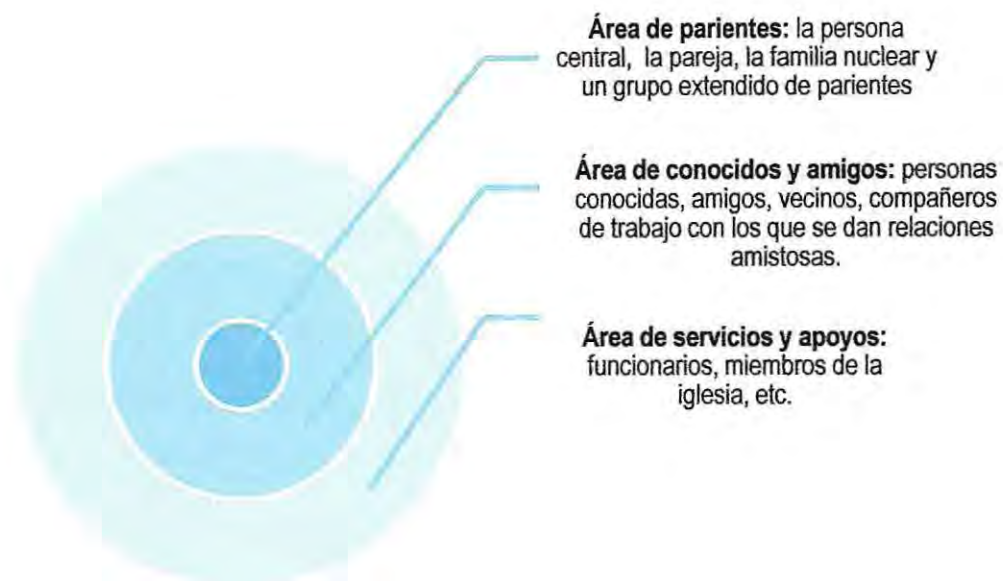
**Área de parientes:** la persona central, la pareja, la familia nuclear y un grupo extendido de parientes

**Área de conocidos y amigos:** personas conocidas, amigos, vecinos, compañeros de trabajo con los que se dan relaciones amistosas.

**Área de servicios y apoyos:** funcionarios, miembros de la iglesia, etc.